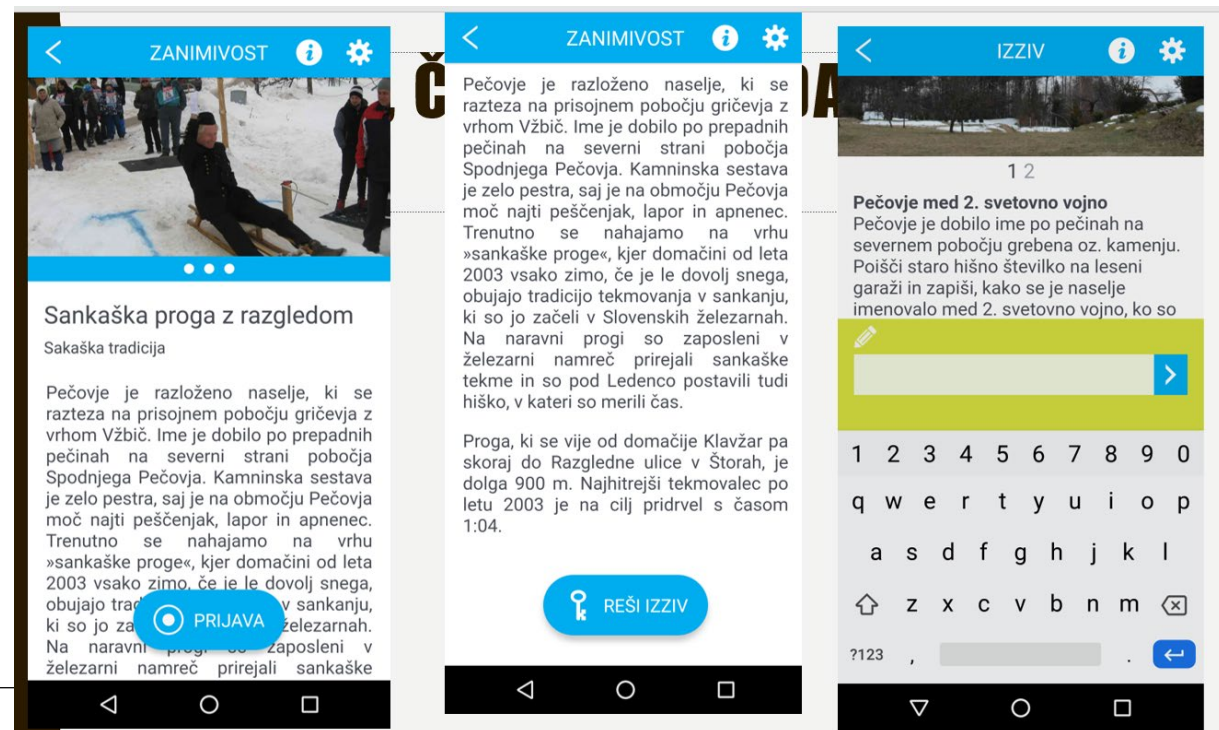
ZANIMIVOST

Sankaška proga z razgledom

Sakaška tradicija

Pečovje je razloženo naselje, ki se razteza na prisojnem pobočju gričevja z vrhom Vžbič. Ime je dobilo po prepadnih pečinah na severni strani pobočja Spodnjega Pečovja. Kamninska sestava je zelo pestra, saj je na območju Pečovja moč najti peščenjak, lapor in apnenec. Trenutno se nahajamo na vrhu »sankaške proge«, kjer domačini od leta 2003 vsako zimo, če je le dovolj snega, obujajo trad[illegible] v sankanju, ki so jo za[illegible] železarnah. Na naravni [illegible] zaposleni v železarni namreč prirejali sankaške

PRIJAVA

Č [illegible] DA

ZANIMIVOST

Pečovje je razloženo naselje, ki se razteza na prisojnem pobočju gričevja z vrhom Vžbič. Ime je dobilo po prepadnih pečinah na severni strani pobočja Spodnjega Pečovja. Kamninska sestava je zelo pestra, saj je na območju Pečovja moč najti peščenjak, lapor in apnenec. Trenutno se nahajamo na vrhu »sankaške proge«, kjer domačini od leta 2003 vsako zimo, če je le dovolj snega, obujajo tradicijo tekmovanja v sankanju, ki so jo začeli v Slovenskih železarnah. Na naravni progi so zaposleni v železarni namreč prirejali sankaške tekme in so pod Ledenco postavili tudi hiško, v kateri so merili čas.

Proga, ki se vije od domačije Klavžar pa skoraj do Razgledne ulice v Štorah, je dolga 900 m. Najhitrejši tekmovalec po letu 2003 je na cilj pridrvel s časom 1:04.

REŠI IZZIV

IZZIV

1 2

Pečovje med 2. svetovno vojno
Pečovje je dobilo ime po pečinah na severnem pobočju grebena oz. kamenju. Poišči staro hišno številko na leseni garaži in zapiši, kako se je naselje imenovalo med 2. svetovno vojno, ko so

1 2 3 4 5 6 7 8 9 0
q w e r t y u i o p
a s d f g h j k l
z x c v b n m
?123 , .